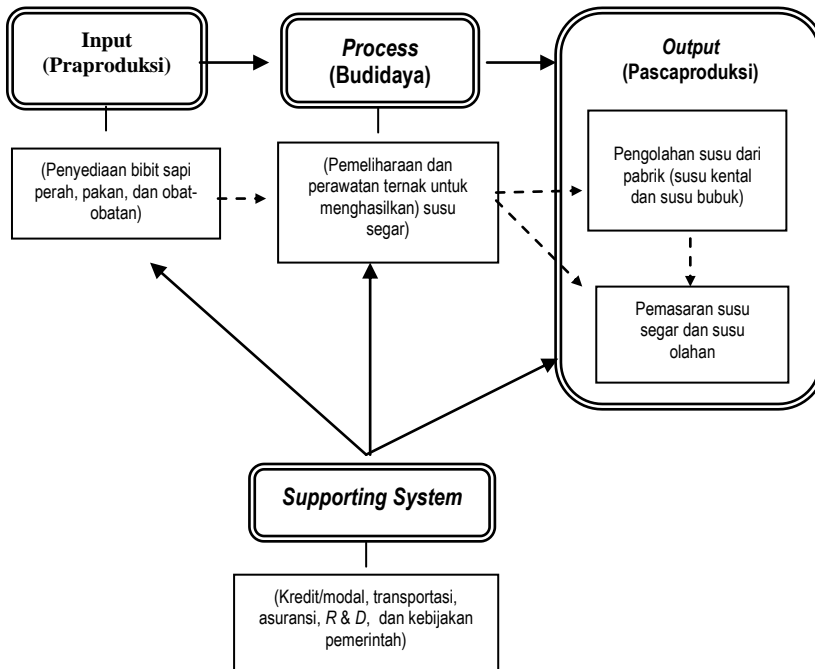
Input
(Praproduksi)

(Penyediaan bibit sapi perah, pakan, dan obat-obatan)

Process
(Budidaya)

(Pemeliharaan dan perawatan ternak untuk menghasilkan) susu segar)

Output
(Pascaproduksi)

Pengolahan susu dari pabrik (susu kental dan susu bubuk)

Pemasaran susu segar dan susu olahan

Supporting System

(Kredit/modal, transportasi, asuransi, R & D, dan kebijakan pemerintah)